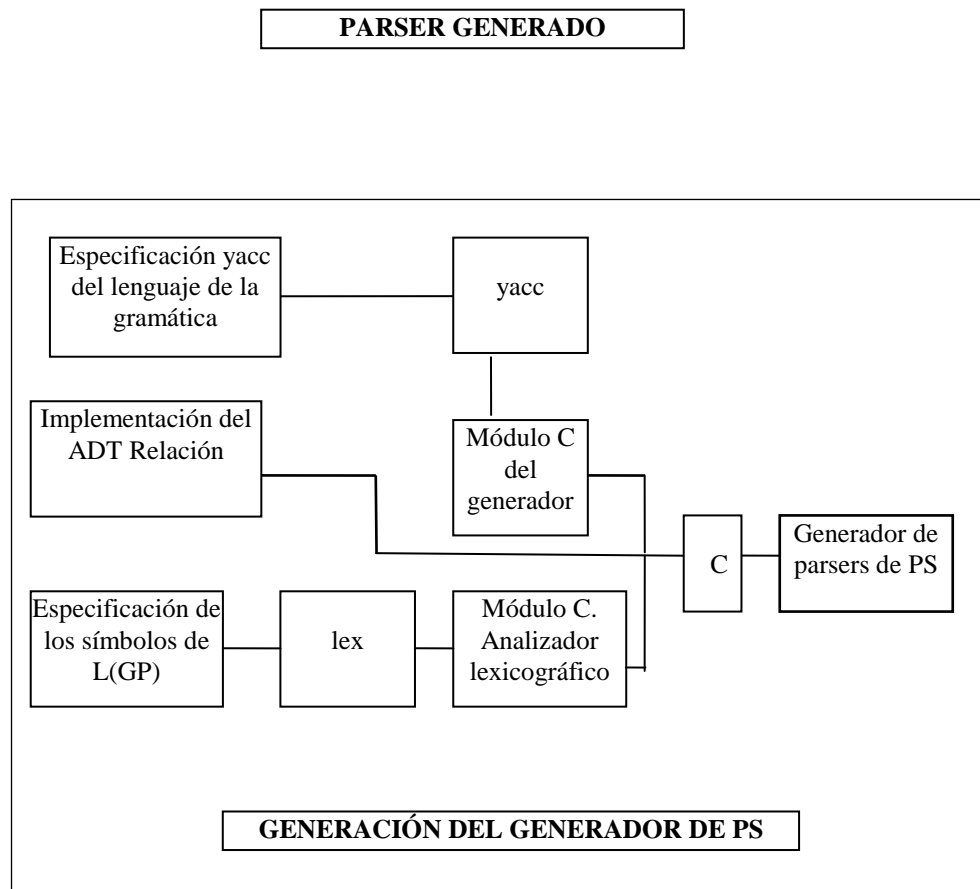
PARSER GENERADO

Especificación yacc del lenguaje de la gramática

yacc

Implementación del ADT Relación

Módulo C del generador

C

Generador de parsers de PS

Especificación de los símbolos de L(GP)

lex

Módulo C. Analizador lexicográfico

GENERACIÓN DEL GENERADOR DE PS